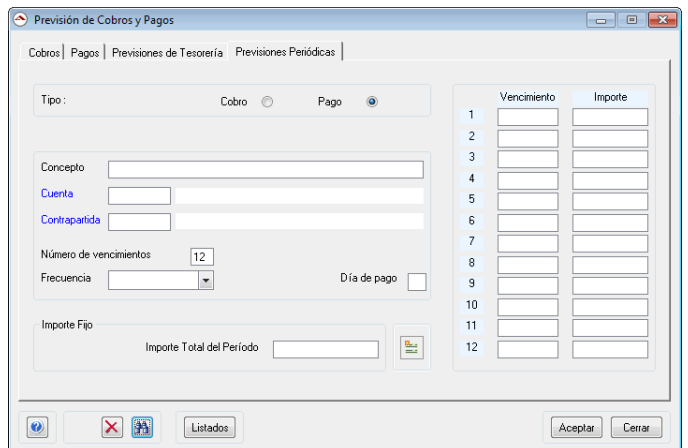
Previsión de Cobros y Pagos

Cobros | Pagos | Previsiones de Tesorería | Previsiones Periódicas

Tipo : Cobro Pago

Concepto

Cuenta

Contrapartida

Número de vencimientos 12

Frecuencia

Día de pago

Importe Fijo

Importe Total del Período

| | Vencimiento | Importe |
|---|---|---|
| 1 | | |
| 2 | | |
| 3 | | |
| 4 | | |
| 5 | | |
| 6 | | |
| 7 | | |
| 8 | | |
| 9 | | |
| 10 | | |
| 11 | | |
| 12 | | |

Listados

Aceptar Cerrar